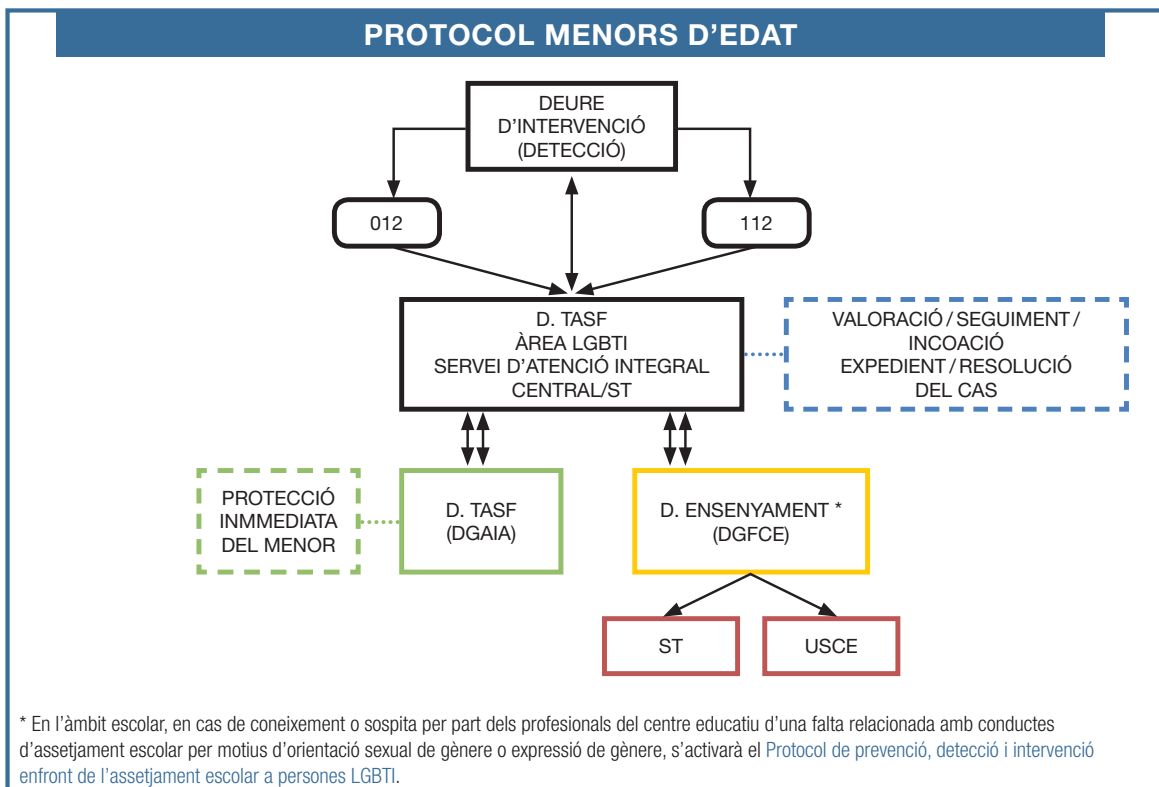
PROTOCOL MENORS D’EDAT

DEURE D’INTERVENCIÓ (DETECCIÓ)

012

112

D. TASF
ÀREA LGBTI
SERVEI D’ATENCIÓ INTEGRAL
CENTRAL/ST

VALORACIÓ / SEGUIMENT / INCOACIÓ EXPEDIENT / RESOLUCIÓ DEL CAS

PROTECCIÓ INMMEDIATA DEL MENOR

D. TASF (DGAIA)

D. ENSENYAMENT * (DGFCE)

ST

USCE

* En l’àmbit escolar, en cas de coneixement o sospita per part dels profesionals del centre educatiu d’una falta relacionada amb conductes d’assetjament escolar per motius d’orientació sexual de gènere o expressió de gènere, s’activarà el Protocol de prevenció, detecció i intervenció enfront de l’assetjament escolar a persones LGBTI.